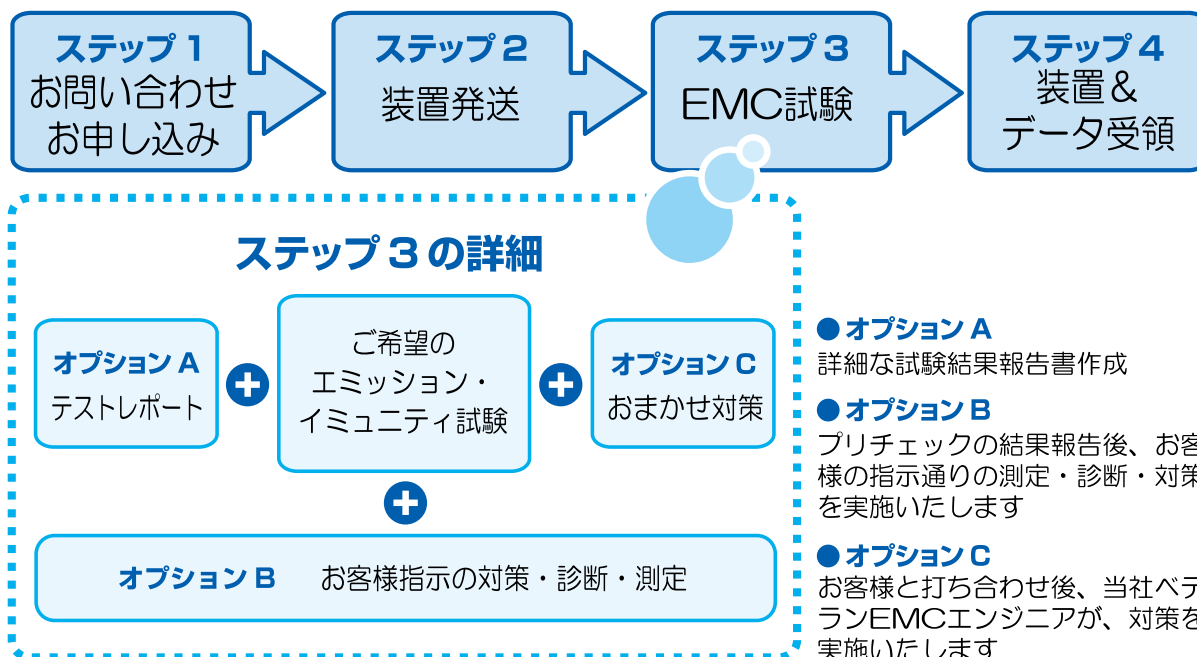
ステップ 1
お問い合わせ
お申し込み

ステップ 2
装置発送

ステップ 3
EMC試験

ステップ 4
装置＆
データ受領

ステップ 3 の詳細

オプション A
テストレポート

ご希望の
エミッション・
イミュニティ試験

オプション C
おまかせ対策

オプション B　お客様指示の対策・診断・測定

● オプション A
詳細な試験結果報告書作成

● オプション B
プリチェックの結果報告後、お客
様の指示通りの測定・診断・対策
を実施いたします

● オプション C
お客様と打ち合わせ後、当社ベテ
ランEMCエンジニアが、対策を
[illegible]